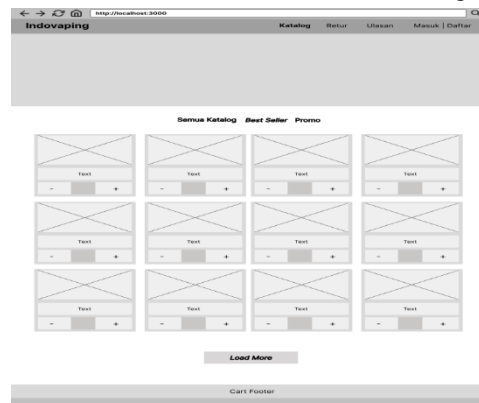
http://localhost:3000

Indovaping

Katalog Retur Ulasan Masuk | Daftar

Semua Katalog *Best Seller* Promo

Text
- +

Text
- +

Text
- +

Text
- +

Text
- +

Text
- +

Text
- +

Text
- +

Text
- +

Text
- +

Text
- +

Text
- +

*Load More*

Cart Footer